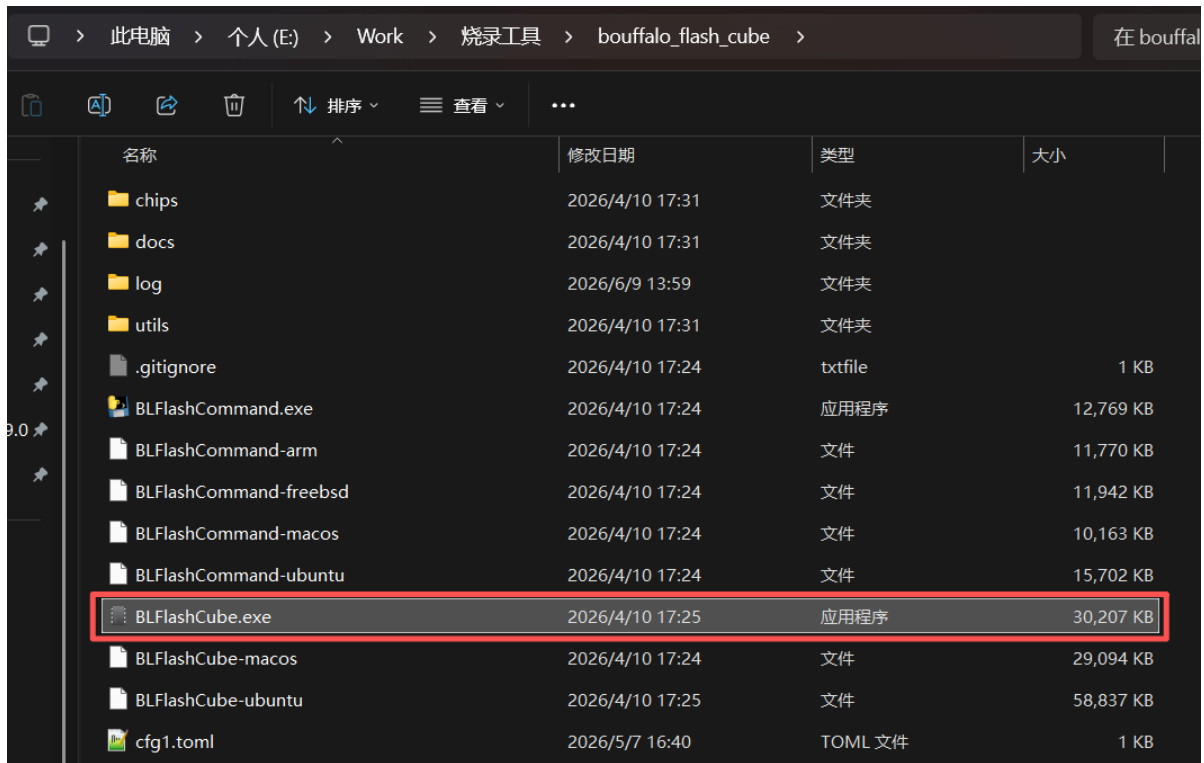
> 此电脑 > 个人 (E:) > Work > 烧录工具 > bouffalo_flash_cube >

在 bouffal

排序 查看 ...

9.0

| 名称 | 修改日期 | 类型 | 大小 |
|---|---|---|---|
| chips | 2026/4/10 17:31 | 文件夹 | |
| docs | 2026/4/10 17:31 | 文件夹 | |
| log | 2026/6/9 13:59 | 文件夹 | |
| utils | 2026/4/10 17:31 | 文件夹 | |
| .gitignore | 2026/4/10 17:24 | txtfile | 1 KB |
| BLFlashCommand.exe | 2026/4/10 17:24 | 应用程序 | 12,769 KB |
| BLFlashCommand-arm | 2026/4/10 17:24 | 文件 | 11,770 KB |
| BLFlashCommand-freebsd | 2026/4/10 17:24 | 文件 | 11,942 KB |
| BLFlashCommand-macos | 2026/4/10 17:24 | 文件 | 10,163 KB |
| BLFlashCommand-ubuntu | 2026/4/10 17:24 | 文件 | 15,702 KB |
| BLFlashCube.exe | 2026/4/10 17:25 | 应用程序 | 30,207 KB |
| BLFlashCube-macos | 2026/4/10 17:24 | 文件 | 29,094 KB |
| BLFlashCube-ubuntu | 2026/4/10 17:25 | 文件 | 58,837 KB |
| cfg1.toml | 2026/5/7 16:40 | TOML 文件 | 1 KB |